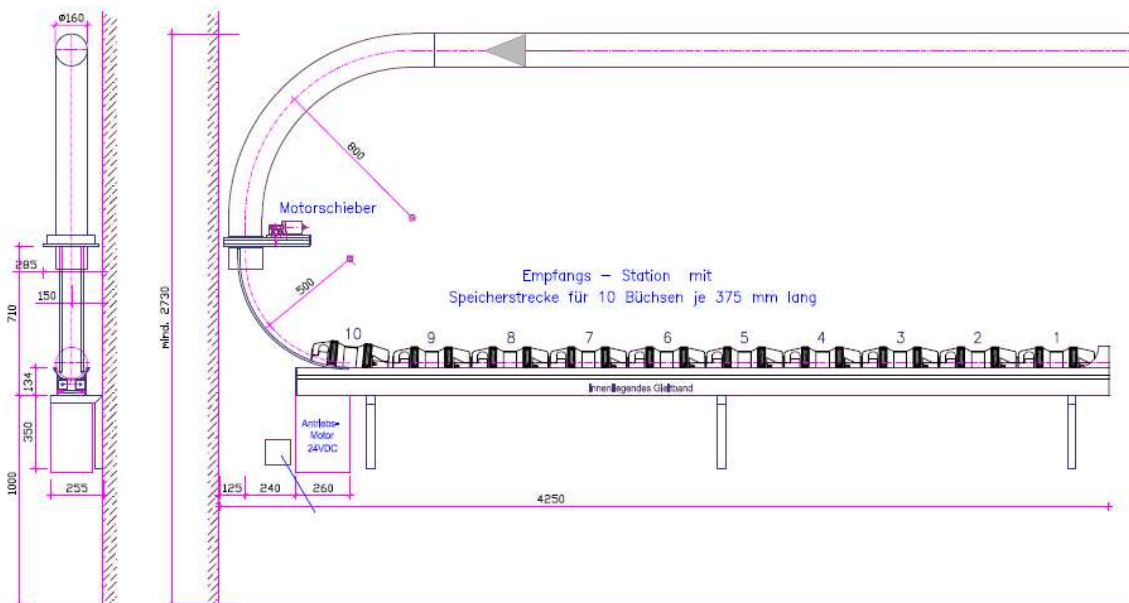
Ø160

285

150

710

134

350

1000

255

mind. 2730

800

Motorschieber

500

Empfangs – Station mit
Speicherstrecke für 10 Büchsen je 375 mm lang

10 9 8 7 6 5 4 3 2 1

Innenliegendes Gleitband

Antriebs-
Motor
24VDC

125 240 260

4250